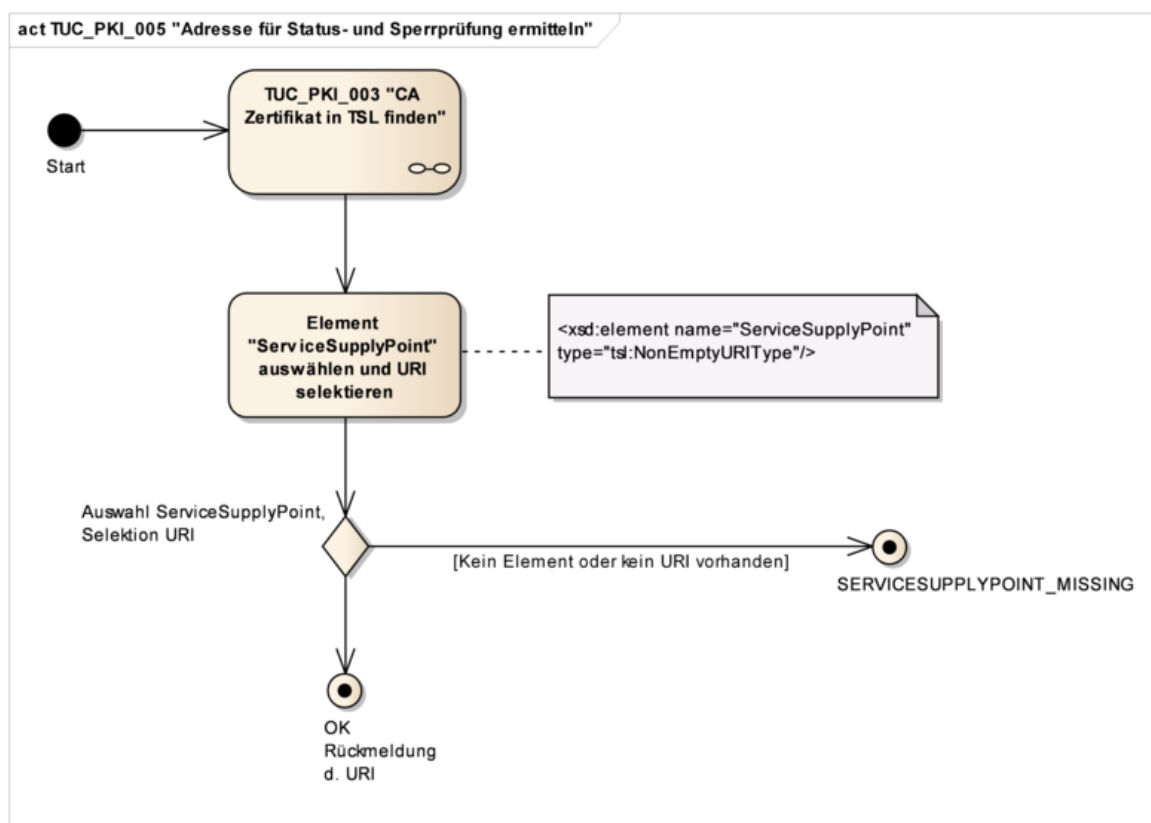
act TUC_PKI_005 "Adresse für Status- und Sperrprüfung ermitteln"

Start

TUC_PKI_003 "CA Zertifikat in TSL finden"

Element "ServiceSupplyPoint" auswählen und URI selektieren

<xsd:element name="ServiceSupplyPoint" type="tsl:NonEmptyURIType"/>

Auswahl ServiceSupplyPoint, Selektion URI

[Kein Element oder kein URI vorhanden]

SERVICESUPPLYPOINT_MISSING

OK Rückmeldung d. URI